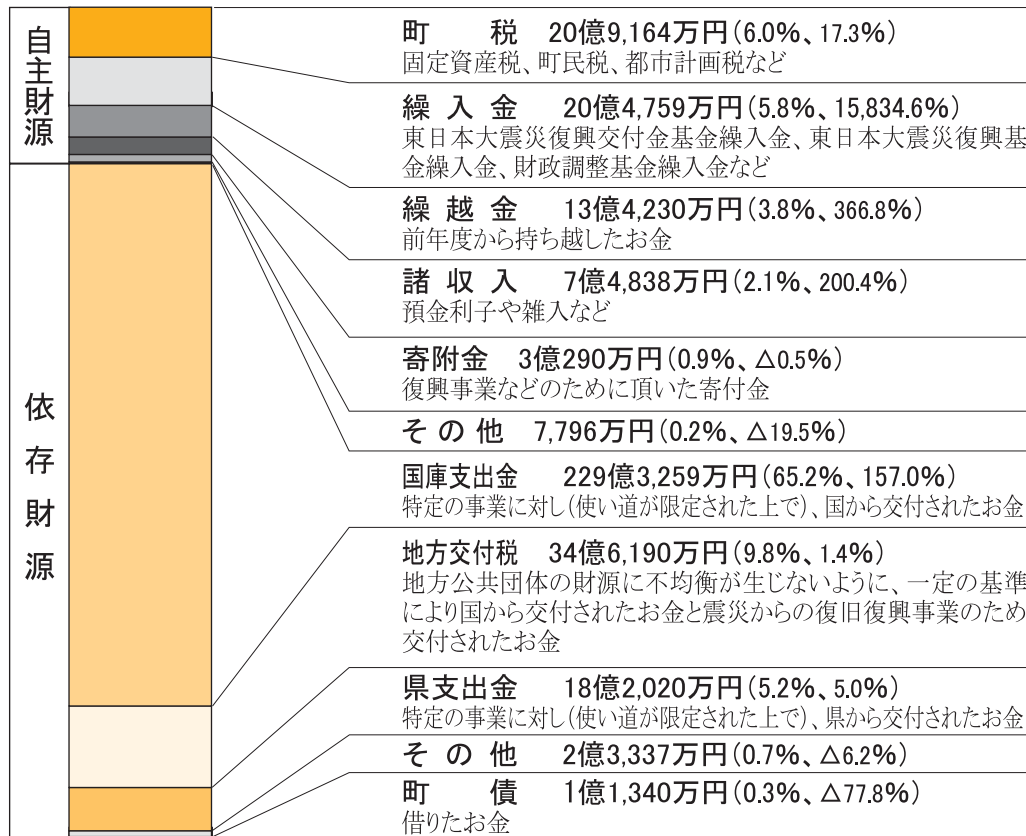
自主財源

依存財源

町　税　20億9,164万円（6.0%、17.3%）
固定資産税、町民税、都市計画税など

繰入金　20億4,759万円（5.8%、15,834.6%）
東日本大震災復興交付金基金繰入金、東日本大震災復興基金繰入金、財政調整基金繰入金など

繰越金　13億4,230万円（3.8%、366.8%）
前年度から持ち越したお金

諸収入　7億4,838万円（2.1%、200.4%）
預金利子や雑入など

寄附金　3億290万円（0.9%、△0.5%）
復興事業などのために頂いた寄付金

その他　7,796万円（0.2%、△19.5%）

国庫支出金　229億3,259万円（65.2%、157.0%）
特定の事業に対し（使い道が限定された上で）、国から交付されたお金

地方交付税　34億6,190万円（9.8%、1.4%）
地方公共団体の財源に不均衡が生じないように、一定の基準により国から交付されたお金と震災からの復旧復興事業のため交付されたお金

県支出金　18億2,020万円（5.2%、5.0%）
特定の事業に対し（使い道が限定された上で）、県から交付されたお金

その他　2億3,337万円（0.7%、△6.2%）

町　債　1億1,340万円（0.3%、△77.8%）
借りたお金